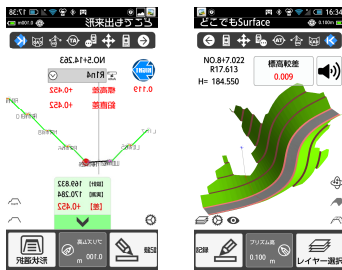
17:38
どこでも出来形
NO.5+14.563
R14el
0.119
標高差
+0.452
離れ
+0.452
169.832
170.284
+0.452
断面選択
0.100
m
記録

どこでもSurface
16:34
NO.8+7.022
R17.613
H= 184.550
標高較差
0.009
記録
プリズム高
0.100
m
レイヤー選択